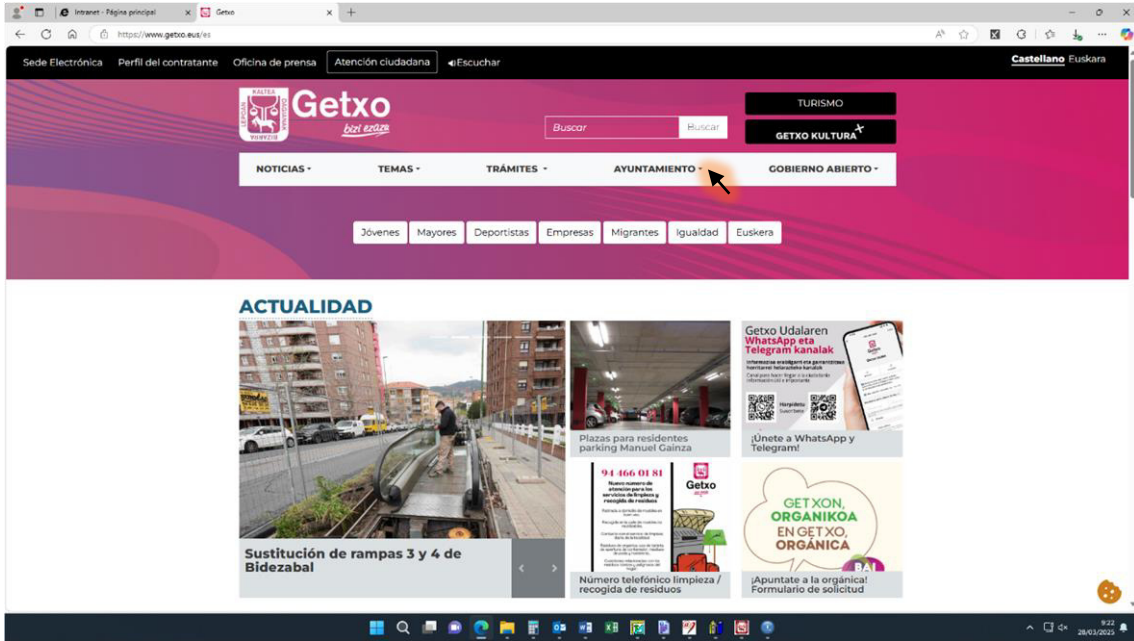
Intranet - Página principal
Getxo
https://www.getxo.eus/es

Sede Electrónica
Perfil del contratante
Oficina de prensa
Atención ciudadana
Escuchar
Castellano
Euskara

Getxo
bizi ezazu

Buscar
Buscar

TURISMO
GETXO KULTURA

NOTICIAS
TEMAS
TRÁMITES
AYUNTAMIENTO
GOBIERNO ABIERTO

Jóvenes
Mayores
Deportistas
Empresas
Migrantes
Igualdad
Euskera

ACTUALIDAD

Sustitución de rampas 3 y 4 de Bidezabal

Plazas para residentes parking Manuel Gainza

Getxo Udalaren WhatsApp eta Telegram kanalak

¡Únete a WhatsApp y Telegram!

94 466 01 81

Getxo

Número telefónico limpieza / recogida de residuos

GETXON, ORGANIKOA
EN GETXO, ORGÁNICA

BAI

¡Apuntate a la orgánica! Formulario de solicitud

9:22
28/03/2025